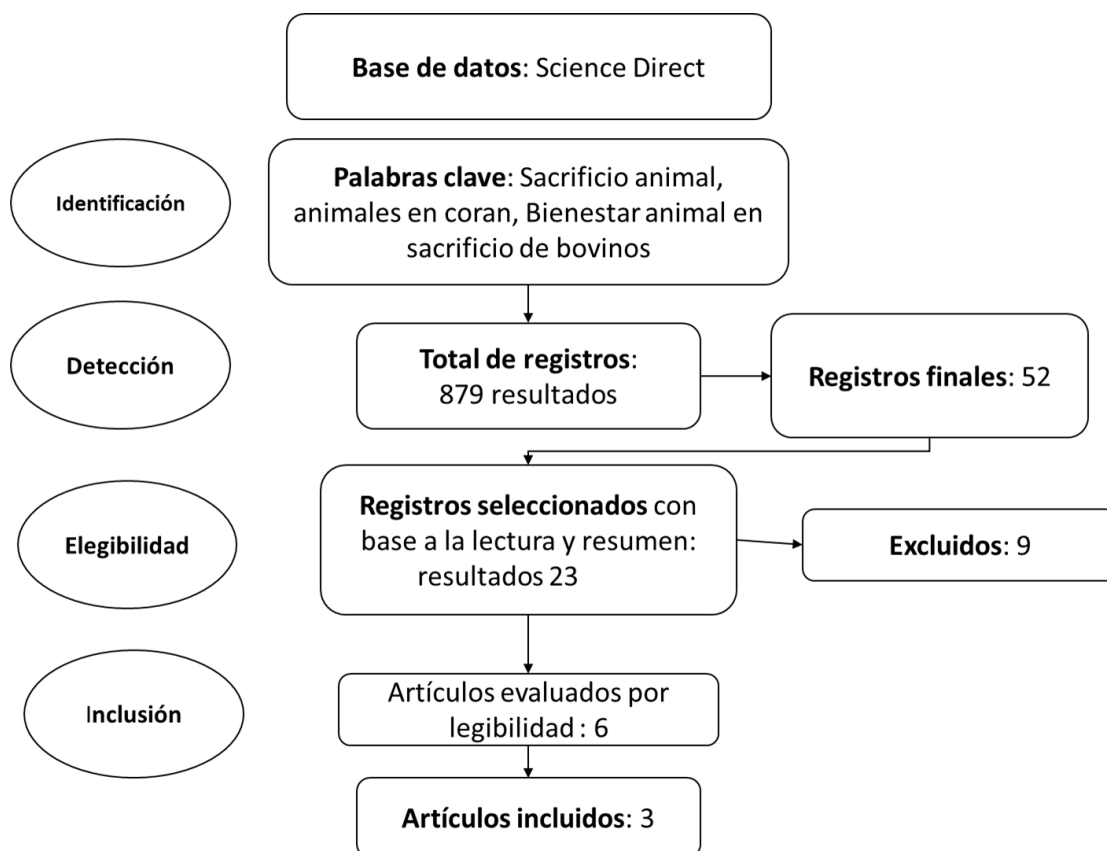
Base de datos: Science Direct

Identificación

Palabras clave: Sacrificio animal, animales en coran, Bienestar animal en sacrificio de bovinos

Detección

Total de registros: 879 resultados

Registros finales: 52

Elegibilidad

Registros seleccionados con base a la lectura y resumen: resultados 23

Excluidos: 9

Inclusión

Artículos evaluados por legibilidad : 6

Artículos incluidos: 3